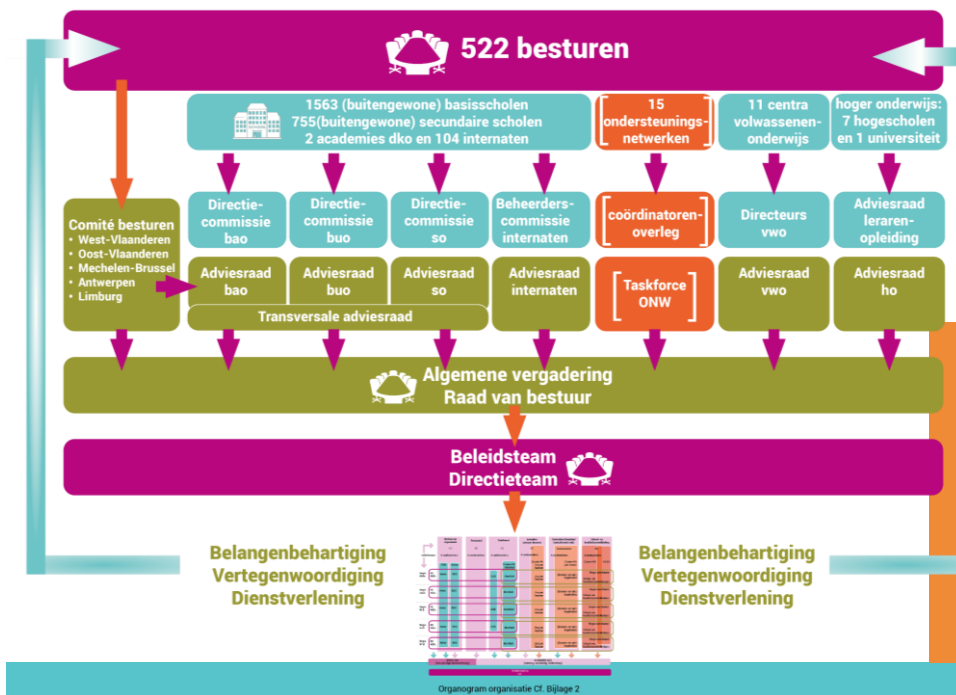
522 besturen

1563 (buitengewone) basisscholen
755(buitengewone) secundaire scholen
2 academies dko en 104 internaten

15 ondersteuningsnetwerken

11 centra volwassenenonderwijs

hoger onderwijs: 7 hogescholen en 1 universiteit

Comité besturen
• West-Vlaanderen
• Oost-Vlaanderen
• Mechelen-Brussel
• Antwerpen
• Limburg

Directiecommissie bao

Directiecommissie buo

Directiecommissie so

Beheerderscommissie internaten

coördinatorenoverleg

Directeurs vwo

Adviesraad lerarenopleiding

Adviesraad bao

Adviesraad buo

Adviesraad so

Adviesraad internaten

Taskforce ONW

Adviesraad vwo

Adviesraad ho

Transversale adviesraad

Algemene vergadering
Raad van bestuur

Beleidsteam
Directieteam

Belangenbehartiging
Vertegenwoordiging
Dienstverlening

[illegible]

Belangenbehartiging
Vertegenwoordiging
Dienstverlening

Organogram organisatie Cf. Bijlage 2